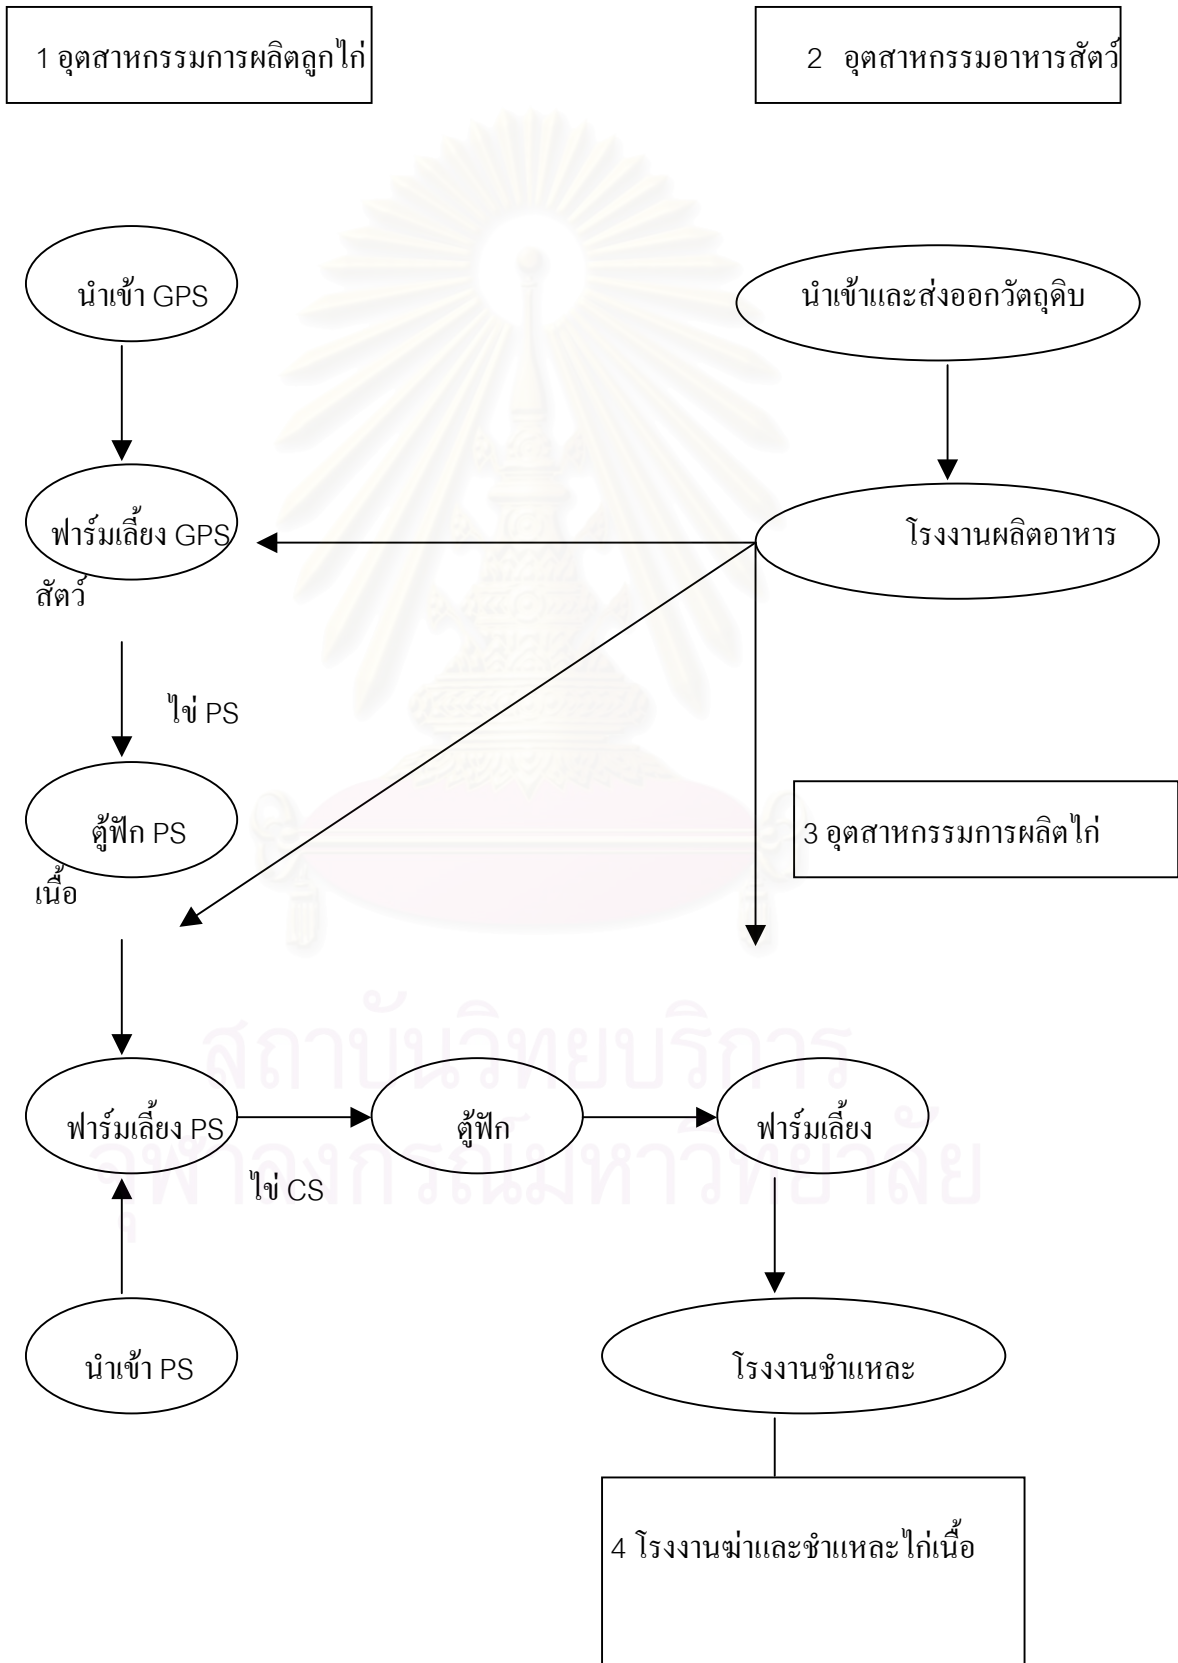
1 อุตสาหกรรมการผลิตลูกไก่

2 อุตสาหกรรมอาหารสัตว์

นำเข้า GPS

นำเข้าและส่งออกวัตถุดิบ

ฟาร์มเลี้ยง GPS

โรงงานผลิตอาหาร

สัตว์

ไข่ PS

ตู้ฟัก PS

3 อุตสาหกรรมการผลิตไก่

เนื้อ

ฟาร์มเลี้ยง PS

ตู้ฟัก

ฟาร์มเลี้ยง

ไข่ CS

นำเข้า PS

โรงงานชำแหละ

4 โรงงานฆ่าและชำแหละไก่เนื้อ

สถาบันวิทยบริการ
จุฬาลงกรณ์มหาวิทยาลัย